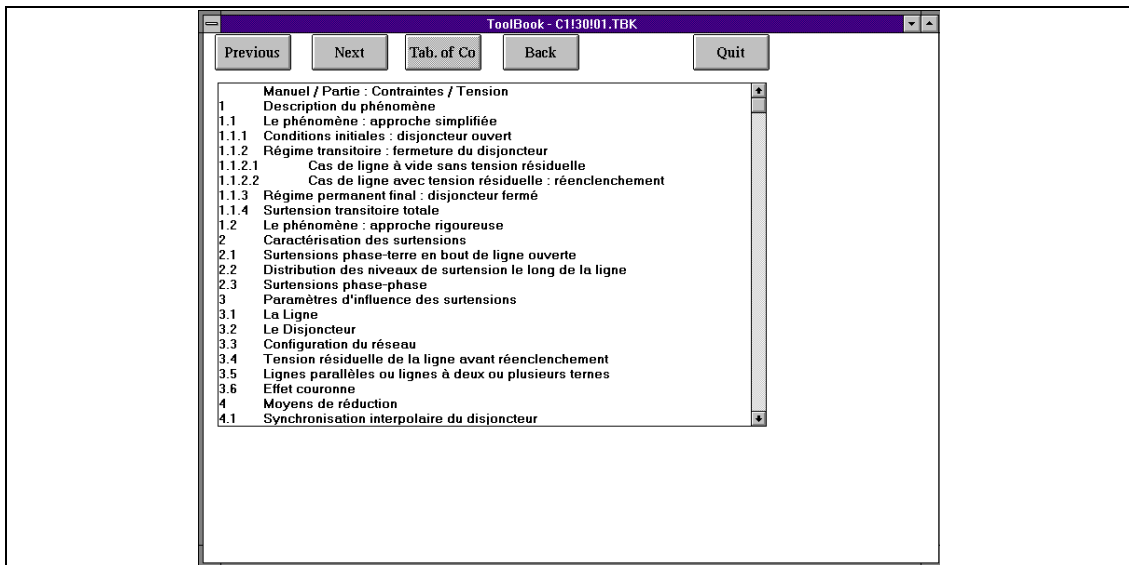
ToolBook - C1!30!01.TBK

Previous Next Tab. of Co Back Quit

Manuel / Partie : Contraintes / Tension
1 Description du phénomène
1.1 Le phénomène : approche simplifiée
1.1.1 Conditions initiales : disjoncteur ouvert
1.1.2 Régime transitoire : fermeture du disjoncteur
1.1.2.1 Cas de ligne à vide sans tension résiduelle
1.1.2.2 Cas de ligne avec tension résiduelle : réenclenchement
1.1.3 Régime permanent final : disjoncteur fermé
1.1.4 Surtension transitoire totale
1.2 Le phénomène : approche rigoureuse
2 Caractérisation des surtensions
2.1 Surtensions phase-terre en bout de ligne ouverte
2.2 Distribution des niveaux de surtension le long de la ligne
2.3 Surtensions phase-phase
3 Paramètres d'influence des surtensions
3.1 La Ligne
3.2 Le Disjoncteur
3.3 Configuration du réseau
3.4 Tension résiduelle de la ligne avant réenclenchement
3.5 Lignes parallèles ou lignes à deux ou plusieurs ternes
3.6 Effet couronne
4 Moyens de réduction
4.1 Synchronisation interpolaire du disjoncteur